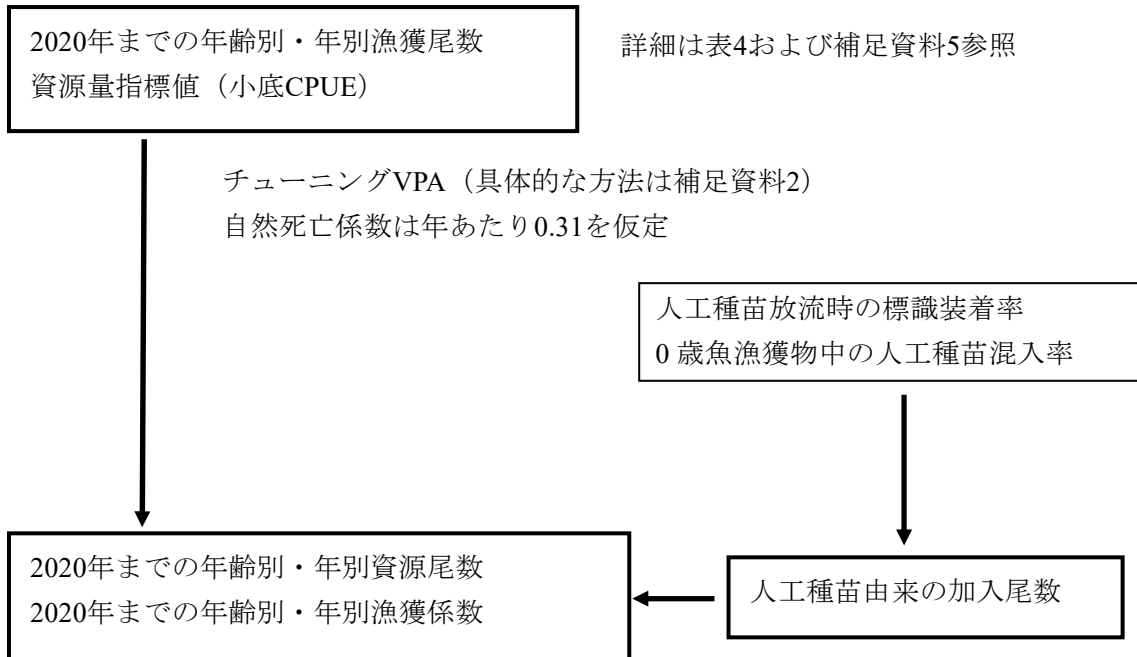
2020年までの年齢別・年別漁獲尾数
資源量指標値（小底CPUE）

詳細は表4および補足資料5参照

チューニングVPA（具体的な方法は補足資料2）
自然死亡係数は年あたり0.31を仮定

人工種苗放流時の標識装着率
0 歳魚漁獲物中の人工種苗混入率

2020年までの年齢別・年別資源尾数
2020年までの年齢別・年別漁獲係数

人工種苗由来の加入尾数